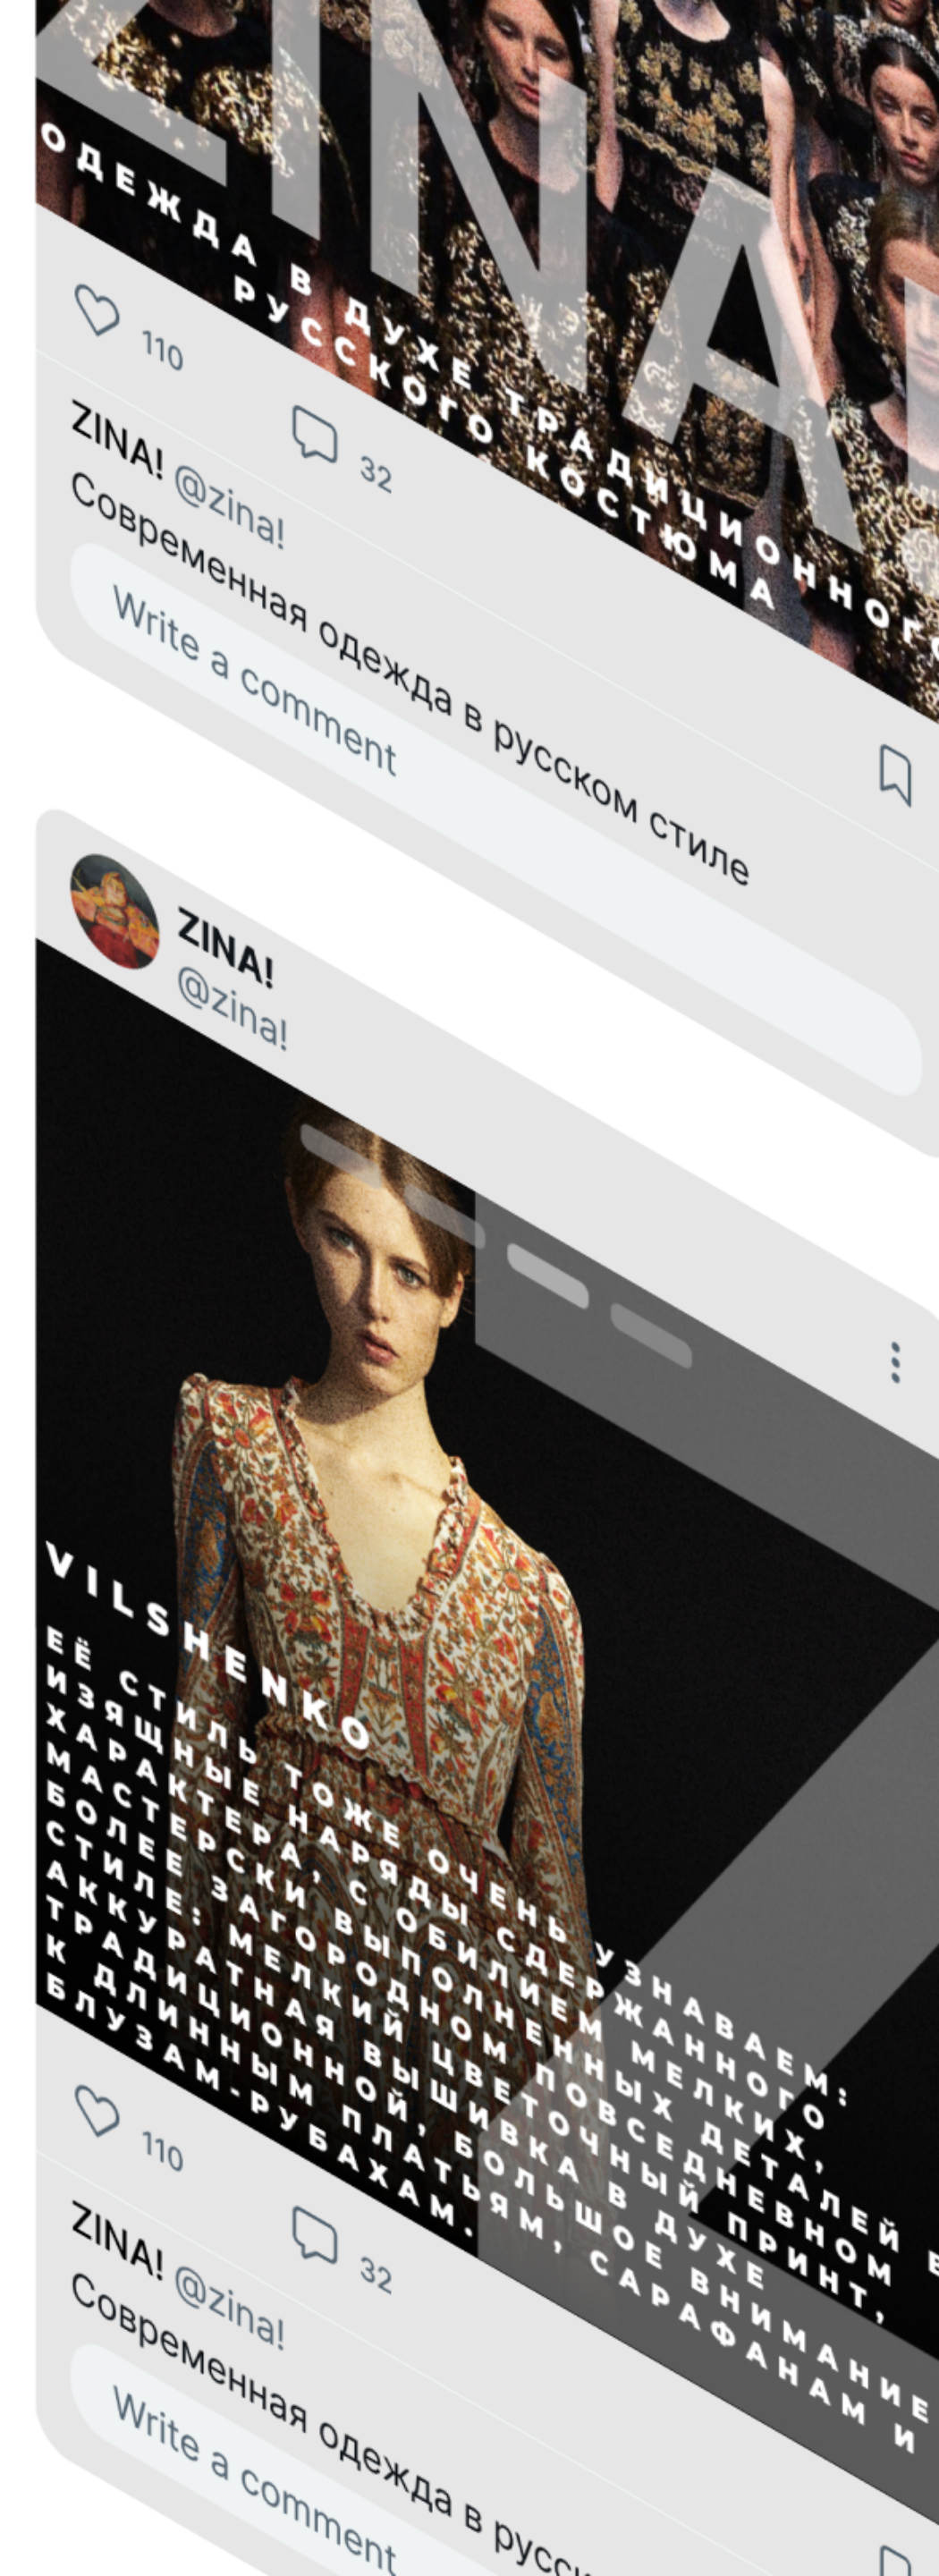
ZINA!
ОДЕЖДА В ДУХЕ ТРАДИЦИОННОГО РУССКОГО КОСТЮМА

110

32

ZINA! @zina!
Современная одежда в русском стиле

Write a comment

ZINA!
@zina!

VILSHENKO
ЕЁ СТИЛЬ ТОЖЕ ОЧЕНЬ УЗНАВАЕМ: ИЗЯЩНЫЕ НАРЯДЫ СДЕРЖАННОГО ХАРАКТЕРА, С ОБИЛИЕМ МЕЛКИХ, МАСТЕРСКИ ВЫПОЛНЕННЫХ ДЕТАЛЕЙ В БОЛЕЕ ЗАГОРОДНОМ ПОВСЕДНЕВНОМ СТИЛЕ: МЕЛКИЙ ЦВЕТОЧНЫЙ ПРИНТ, АККУРАТНАЯ ВЫШИВКА В ДУХЕ ТРАДИЦИОННОЙ, БОЛЬШОЕ ВНИМАНИЕ К ДЛИННЫМ ПЛАТЬЯМ, САРАФАНАМ И БЛУЗАМ-РУБАХАМ.

110

32

ZINA! @zina!
Современная одежда в русск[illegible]

Write a comment